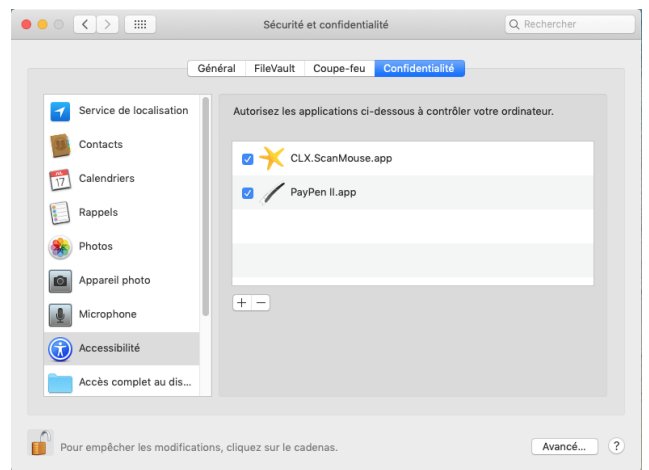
Sécurité et confidentialité

Rechercher

Général | FileVault | Coupe-feu | Confidentialité

Service de localisation
Contacts
Calendriers
Rappels
Photos
Appareil photo
Microphone
Accessibilité
Accès complet au dis...

Autorisez les applications ci-dessous à contrôler votre ordinateur.

CLX.ScanMouse.app
PayPen II.app

+ −

Pour empêcher les modifications, cliquez sur le cadenas.

Avancé...

?